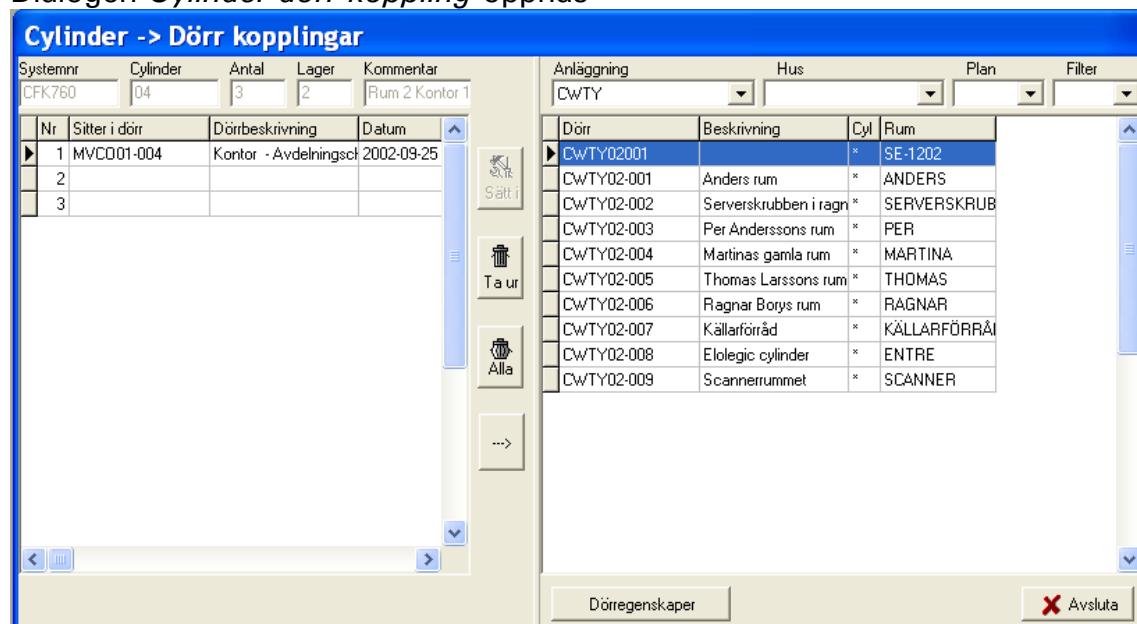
Dialogen Cylinder dörr koppling öppnas

Cylinder -> Dörr kopplingar

Systemnr CFK760
Cylinder 04
Antal 3
Lager 2
Kommentar Rum 2 Kontor 1

| Nr | Sitter i dörr | Dörrbeskrivning | Datum |
|---|---|---|---|
| 1 | MVCO01-004 | Kontor - Avdelningsch | 2002-09-25 |
| 2 | | | |
| 3 | | | |

Sätt i
Ta ur
Alla
--->

Anläggning CWTY
Hus
Plan
Filter

| Dörr | Beskrivning | Cyl | Rum |
|---|---|---|---|
| CWTY02001 | | * | SE-1202 |
| CWTY02-001 | Anders rum | * | ANDERS |
| CWTY02-002 | Serverskrubben i ragn | * | SERVERSKRUB |
| CWTY02-003 | Per Anderssons rum | * | PER |
| CWTY02-004 | Martinas gamla rum | * | MARTINA |
| CWTY02-005 | Thomas Larssons rum | * | THOMAS |
| CWTY02-006 | Ragnar Borys rum | * | RAGNAR |
| CWTY02-007 | Källarförråd | * | KÄLLARFÖRRÅ |
| CWTY02-008 | Elolegic cylinder | * | ENTRE |
| CWTY02-009 | Scannerrummet | * | SCANNER |

Dörregenskaper
Avsluta